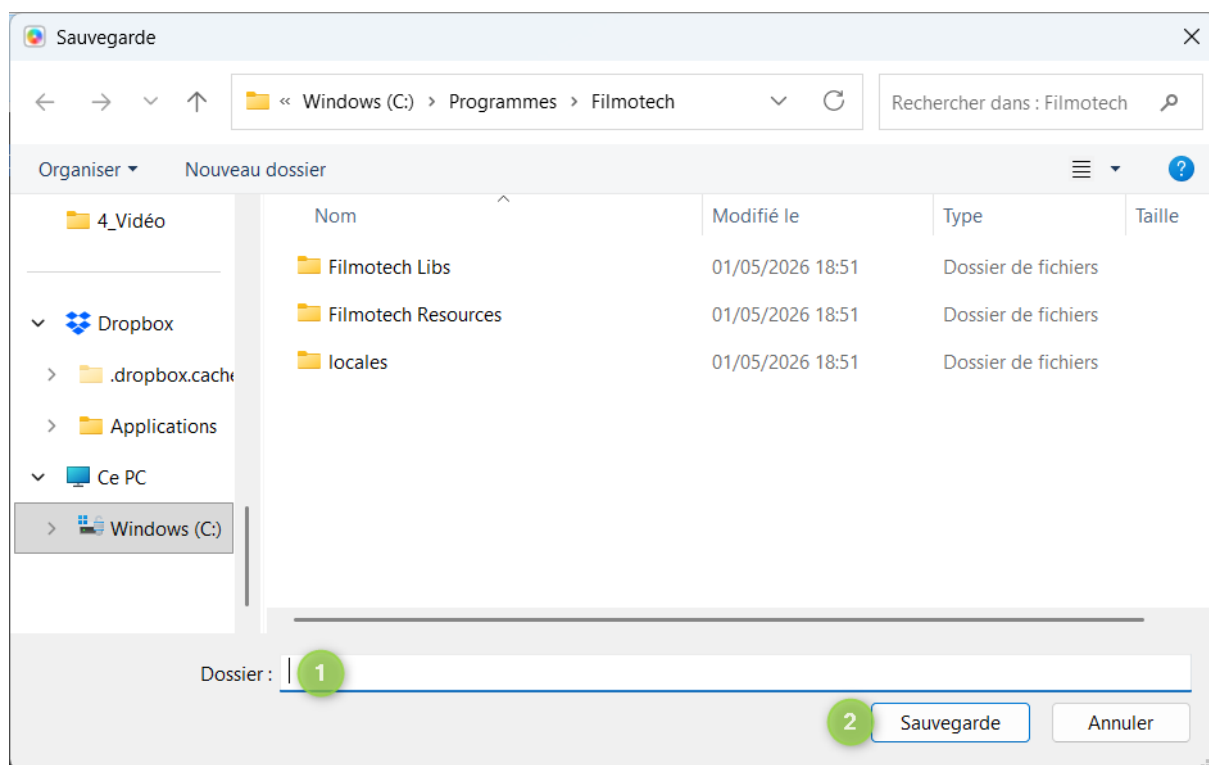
Sauvegarde

« Windows (C:) > Programmes > Filmotech

Rechercher dans : Filmotech

Organiser ▾ Nouveau dossier

4_Vidéo

Dropbox

.dropbox.cach

Applications

Ce PC

Windows (C:)

| Nom | Modifié le | Type | Taille |
|---|---|---|---|
| Filmotech Libs | 01/05/2026 18:51 | Dossier de fichiers | |
| Filmotech Resources | 01/05/2026 18:51 | Dossier de fichiers | |
| locales | 01/05/2026 18:51 | Dossier de fichiers | |

Dossier :

1

2

Sauvegarde

Annuler